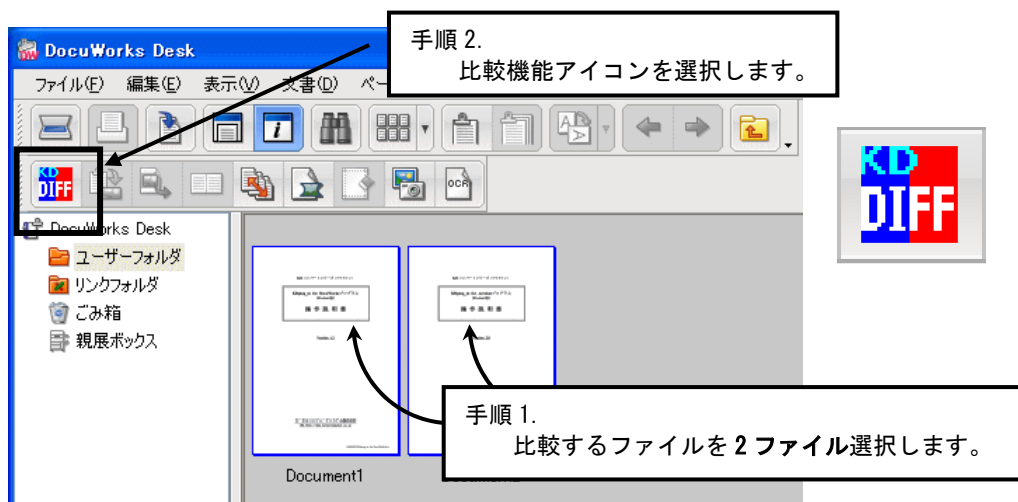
DocuWorks Desk

ファイル(F) 編集(E) 表示(V) 文書(D) ペー

手順 2.
比較機能アイコンを選択します。

KD DIFF

OCR

DocuWorks Desk
ユーザーフォルダ
リンクフォルダ
ごみ箱
親展ボックス

KD DIFF

手順 1.
比較するファイルを 2 ファイル選択します。

Document1